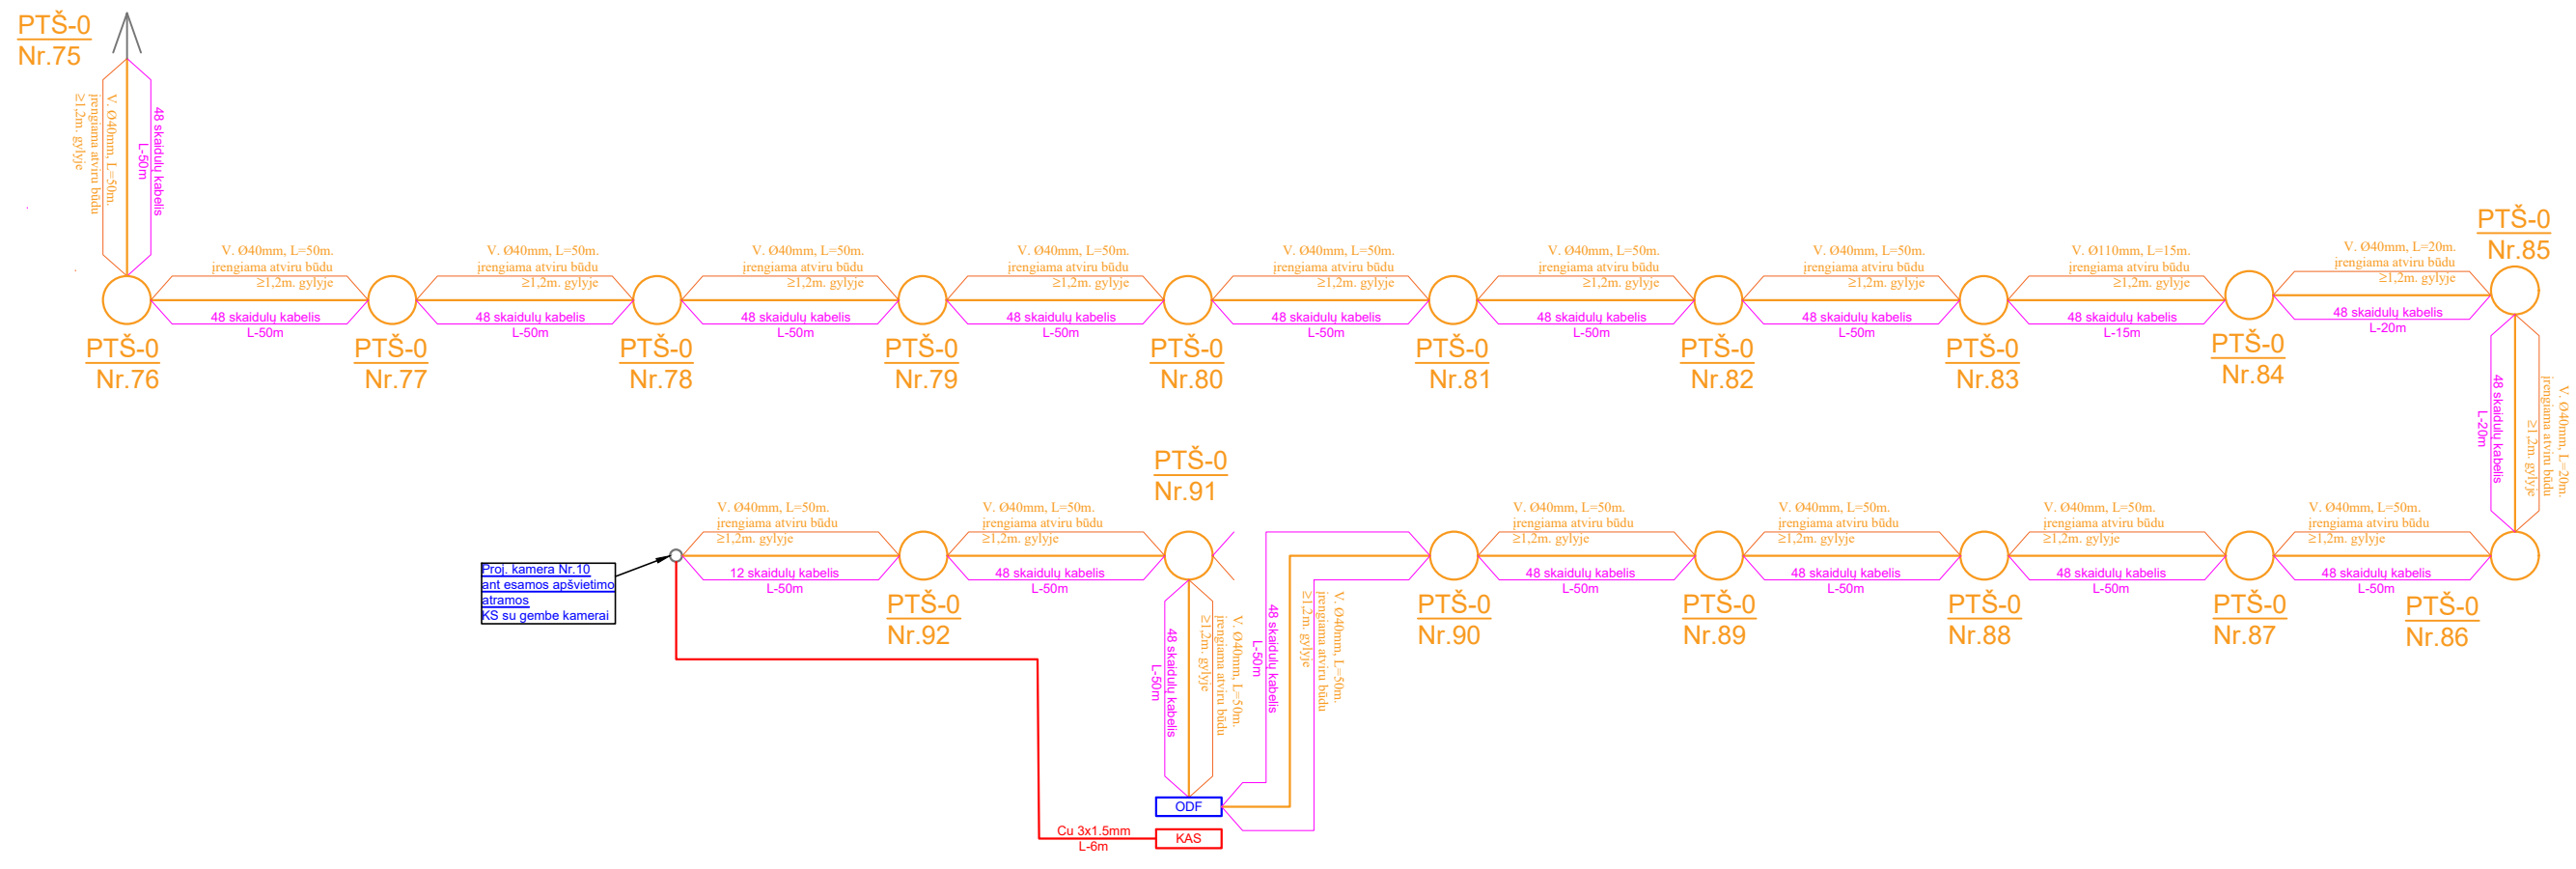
PTŠ-0
Nr.75

V. Ø40mm, L=50m.
įrengiama atviru būdu
≥1,2m. gylyje

48 skaidulų kabelis
L-50m

V. Ø40mm, L=50m.
įrengiama atviru būdu
≥1,2m. gylyje
48 skaidulų kabelis
L-50m

V. Ø40mm, L=50m.
įrengiama atviru būdu
≥1,2m. gylyje
48 skaidulų kabelis
L-50m

V. Ø40mm, L=50m.
įrengiama atviru būdu
≥1,2m. gylyje
48 skaidulų kabelis
L-50m

V. Ø40mm, L=50m.
įrengiama atviru būdu
≥1,2m. gylyje
48 skaidulų kabelis
L-50m

V. Ø40mm, L=50m.
įrengiama atviru būdu
≥1,2m. gylyje
48 skaidulų kabelis
L-50m

V. Ø40mm, L=50m.
įrengiama atviru būdu
≥1,2m. gylyje
48 skaidulų kabelis
L-50m

V. Ø40mm, L=50m.
įrengiama atviru būdu
≥1,2m. gylyje
48 skaidulų kabelis
L-50m

V. Ø110mm, L=15m.
įrengiama atviru būdu
≥1,2m. gylyje
48 skaidulų kabelis
L-15m

V. Ø40mm, L=20m.
įrengiama atviru būdu
≥1,2m. gylyje
48 skaidulų kabelis
L-20m

PTŠ-0
Nr.85

PTŠ-0
Nr.76
PTŠ-0
Nr.77
PTŠ-0
Nr.78
PTŠ-0
Nr.79
PTŠ-0
Nr.80
PTŠ-0
Nr.81
PTŠ-0
Nr.82
PTŠ-0
Nr.83
PTŠ-0
Nr.84

48 skaidulų kabelis
L-20m
V. Ø40mm, L=20m.
įrengiama atviru būdu
≥1,2m. gylyje

PTŠ-0
Nr.91

V. Ø40mm, L=50m.
įrengiama atviru būdu
≥1,2m. gylyje
12 skaidulų kabelis
L-50m

V. Ø40mm, L=50m.
įrengiama atviru būdu
≥1,2m. gylyje
48 skaidulų kabelis
L-50m

Proj. kamera Nr.10
ant esamos apšvietimo
atramos
KS su gembe kamerai

V. Ø40mm, L=50m.
įrengiama atviru būdu
≥1,2m. gylyje
48 skaidulų kabelis
L-50m

V. Ø40mm, L=50m.
įrengiama atviru būdu
≥1,2m. gylyje
48 skaidulų kabelis
L-50m

V. Ø40mm, L=50m.
įrengiama atviru būdu
≥1,2m. gylyje
48 skaidulų kabelis
L-50m

V. Ø40mm, L=50m.
įrengiama atviru būdu
≥1,2m. gylyje
48 skaidulų kabelis
L-50m

PTŠ-0
Nr.92
PTŠ-0
Nr.90
PTŠ-0
Nr.89
PTŠ-0
Nr.88
PTŠ-0
Nr.87
PTŠ-0
Nr.86

48 skaidulų kabelis
L-50m
V. Ø40mm, L=50m.
įrengiama atviru būdu
≥1,2m. gylyje

48 skaidulų kabelis
L-50m
V. Ø40mm, L=50m.
įrengiama atviru būdu
≥1,2m. gylyje

ODF
Cu 3x1.5mm
L-6m
KAS